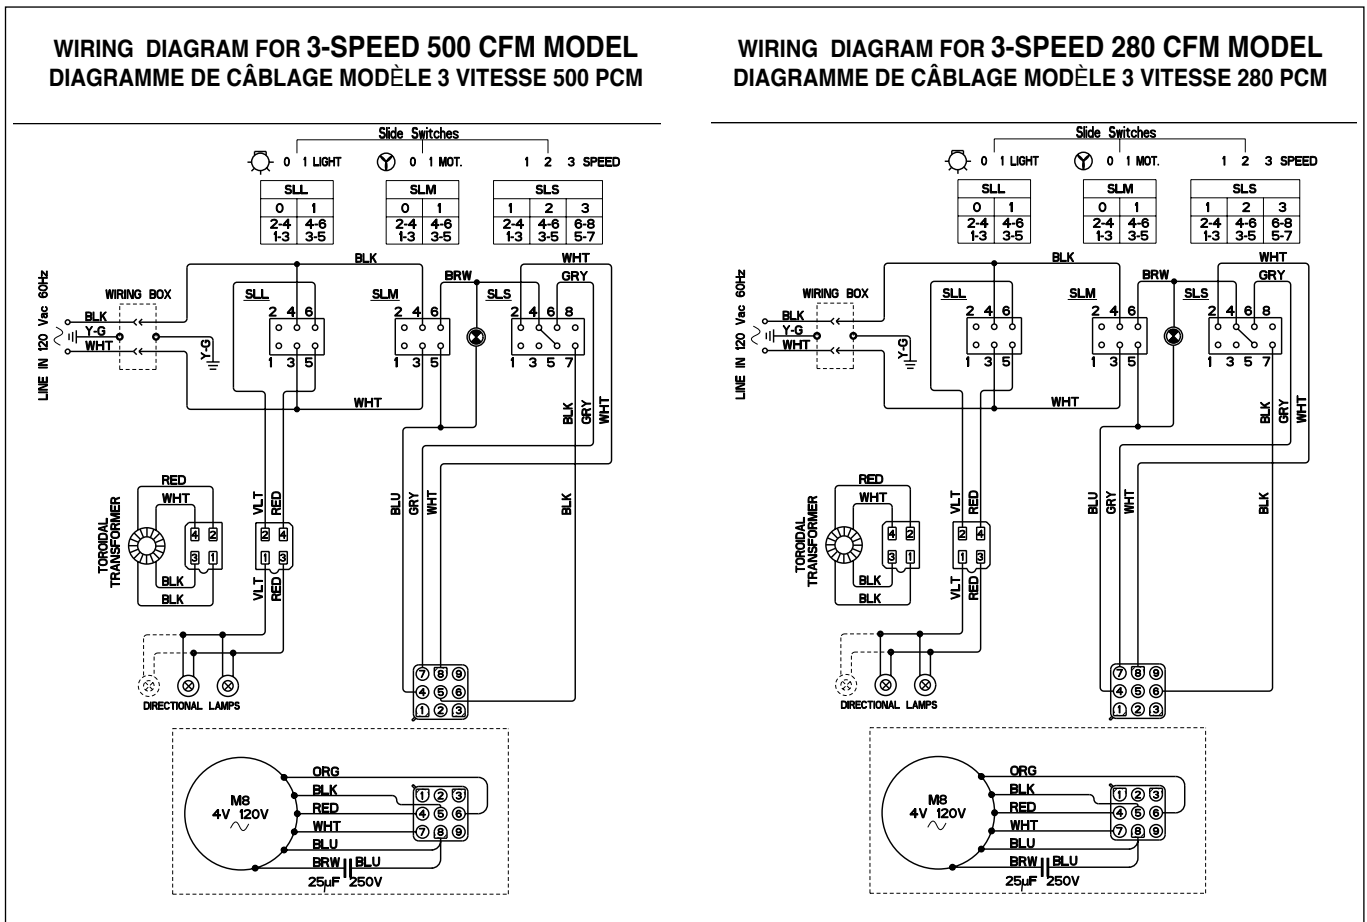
WIRING DIAGRAM FOR 3-SPEED 500 CFM MODEL
DIAGRAMME DE CÂBLAGE MODÈLE 3 VITESSE 500 PCM

Slide Switches
0 1 LIGHT 0 1 MOT. 1 2 3 SPEED

| SLL | |
|---|---|
| 0 | 1 |
| 2-4 1-3 | 4-6 3-5 |

| SLM | |
|---|---|
| 0 | 1 |
| 2-4 1-3 | 4-6 3-5 |

| SLS | | |
|---|---|---|
| 1 | 2 | 3 |
| 2-4 1-3 | 4-6 3-5 | 6-8 5-7 |

LINE IN 120 Vac 60Hz
BLK
Y-G
WHT
WIRING BOX
Y-G
BLK
SLL 2 4 6 1 3 5
SLM 2 4 6 1 3 5
BRW
SLS 2 4 6 8 1 3 5 7
WHT
GRY
WHT
BLK GRY WHT
TOROIDAL TRANSFORMER
RED
WHT
BLK
BLK
4 2 3 1
VLT RED
2 4 1 3
VLT RED
BLU GRY WHT
BLK
DIRECTIONAL LAMPS
7 8 9 4 5 6 1 2 3
M8 4V 120V
ORG
BLK
RED
WHT
BLU
BRW BLU
1 2 3 4 5 6 7 8 9
25uF 250V

WIRING DIAGRAM FOR 3-SPEED 280 CFM MODEL
DIAGRAMME DE CÂBLAGE MODÈLE 3 VITESSE 280 PCM

Slide Switches
0 1 LIGHT 0 1 MOT. 1 2 3 SPEED

| SLL | |
|---|---|
| 0 | 1 |
| 2-4 1-3 | 4-6 3-5 |

| SLM | |
|---|---|
| 0 | 1 |
| 2-4 1-3 | 4-6 3-5 |

| SLS | | |
|---|---|---|
| 1 | 2 | 3 |
| 2-4 1-3 | 4-6 3-5 | 6-8 5-7 |

LINE IN 120 Vac 60Hz
BLK
Y-G
WHT
WIRING BOX
Y-G
BLK
SLL 2 4 6 1 3 5
SLM 2 4 6 1 3 5
BRW
SLS 2 4 6 8 1 3 5 7
WHT
GRY
WHT
BLK GRY WHT
TOROIDAL TRANSFORMER
RED
WHT
BLK
BLK
4 2 3 1
VLT RED
2 4 1 3
VLT RED
BLU GRY WHT
BLK
DIRECTIONAL LAMPS
7 8 9 4 5 6 1 2 3
M8 4V 120V
ORG
BLK
RED
WHT
BLU
BRW BLU
1 2 3 4 5 6 7 8 9
25uF 250V